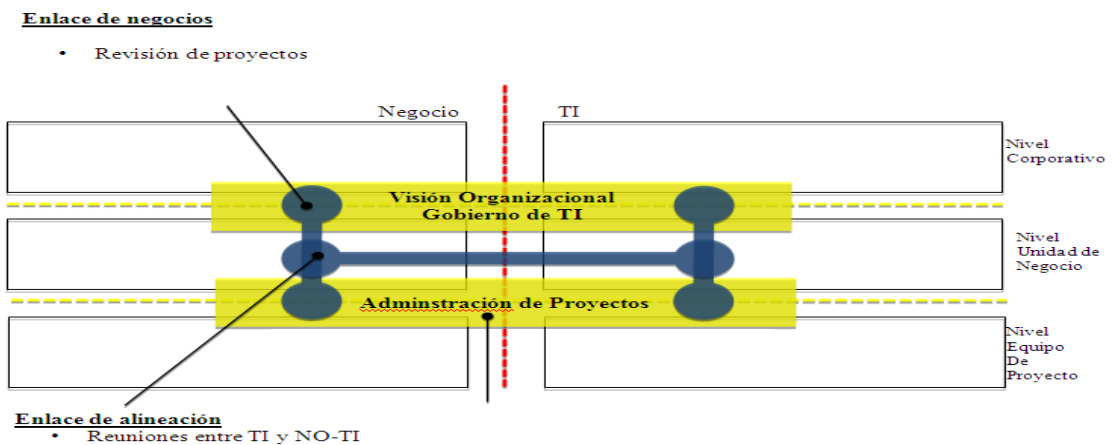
Enlace de negocios

• Revisión de proyectos

Negocio

TI

Nivel Corporativo

Visión Organizacional
Gobierno de TI

Nivel Unidad de Negocio

Adminstración de Proyectos

Nivel Equipo De Proyecto

Enlace de alineación

• Reuniones entre TI y NO-TI